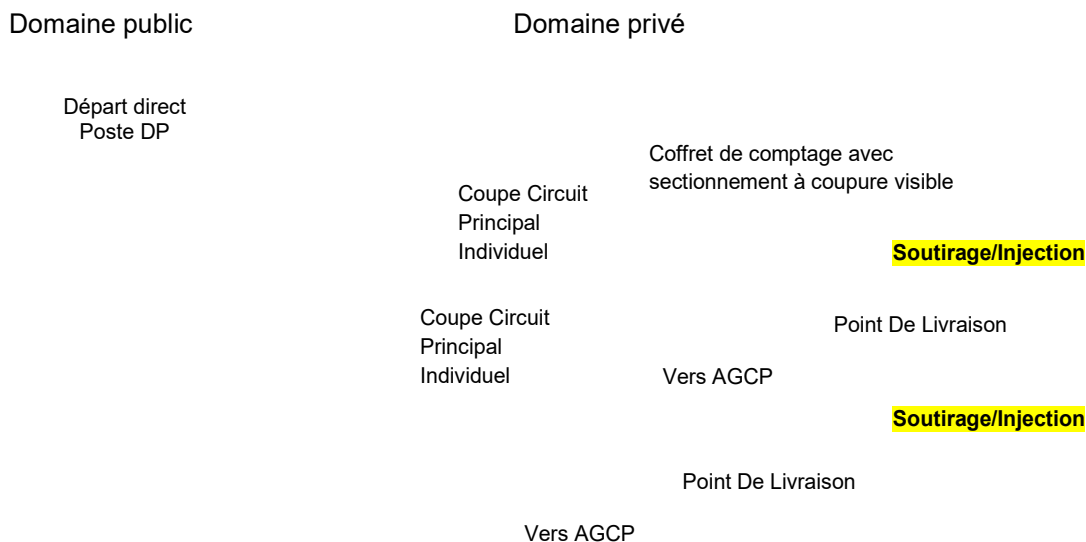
Domaine public

Domaine privé

Départ direct
Poste DP

Coffret de comptage avec sectionnement à coupure visible

Coupe Circuit Principal Individuel

Soutirage/Injection

Coupe Circuit Principal Individuel

Point De Livraison

Vers AGCP

Soutirage/Injection

Point De Livraison

Vers AGCP